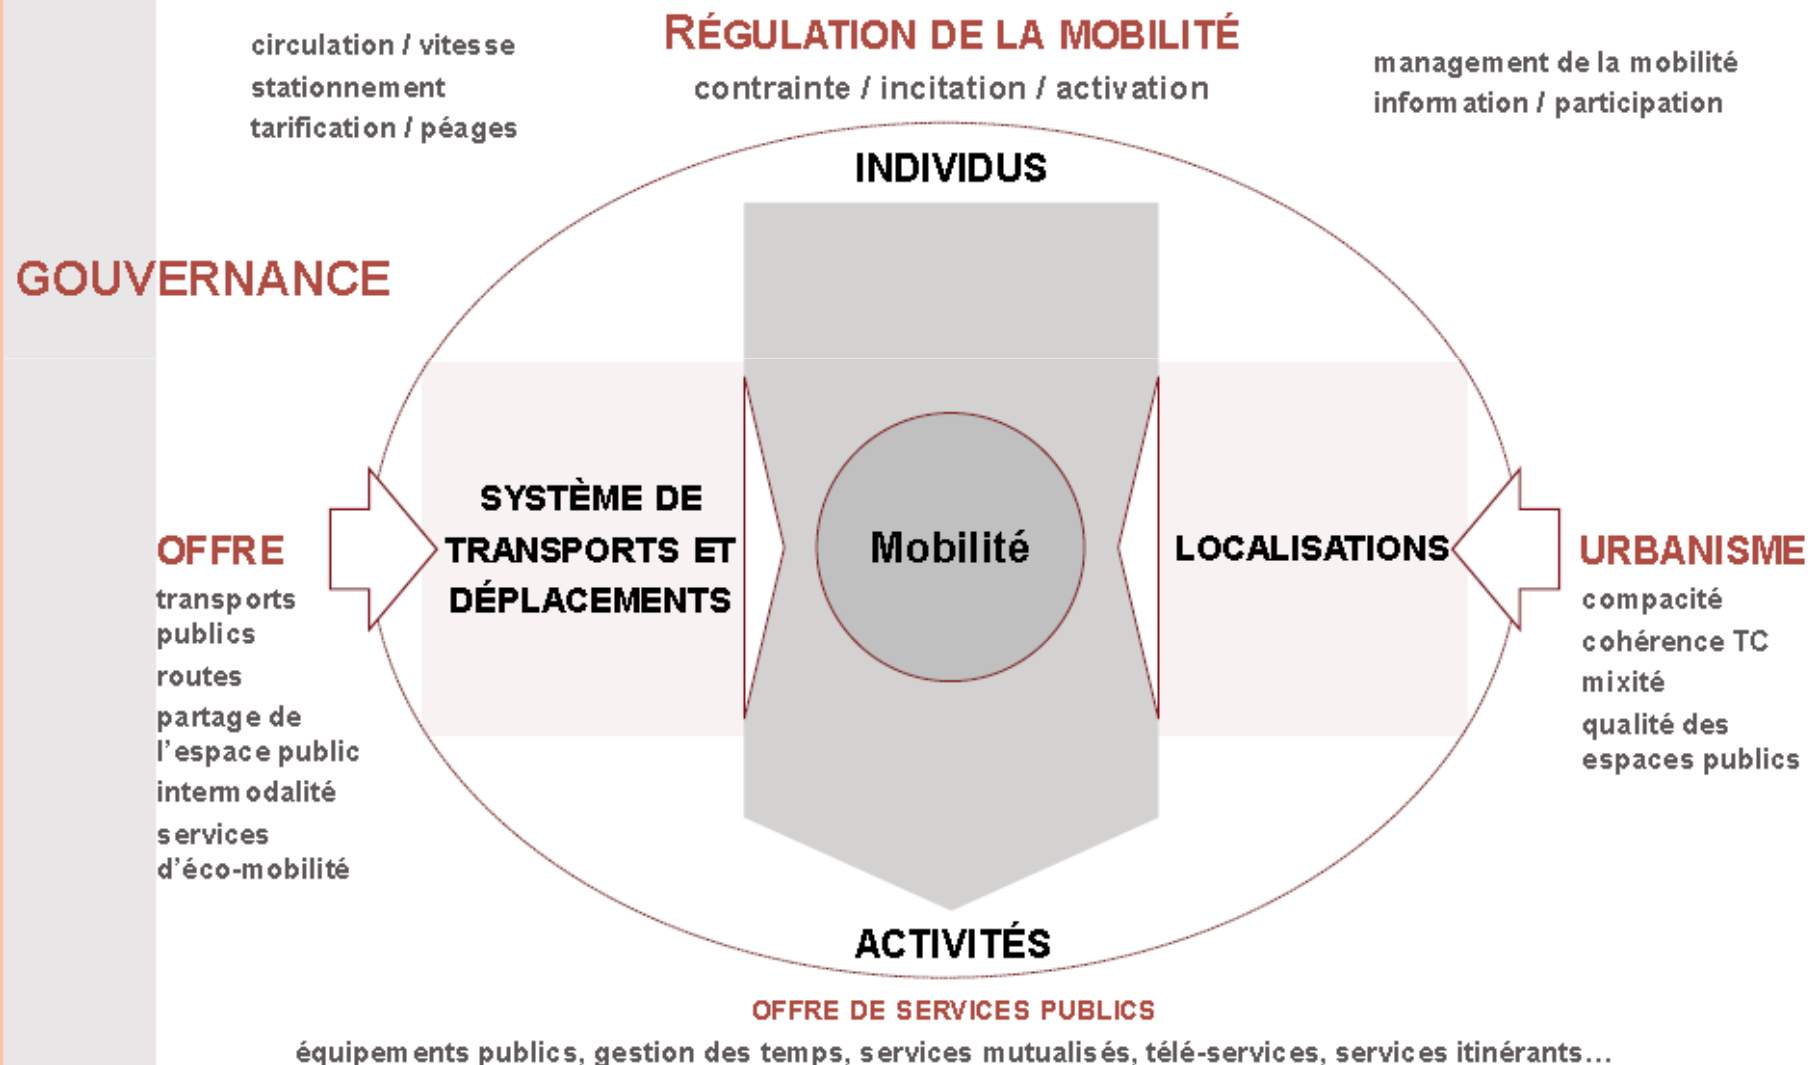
circulation / vitesse
stationnement
tarification / péages

RÉGULATION DE LA MOBILITÉ
contrainte / incitation / activation

management de la mobilité
information / participation

GOUVERNANCE

INDIVIDUS

OFFRE
transports publics
routes
partage de l'espace public
intermodalité
services d'éco-mobilité

SYSTÈME DE TRANSPORTS ET DÉPLACEMENTS

Mobilité

LOCALISATIONS

URBANISME
compacité
cohérence TC
mixité
qualité des espaces publics

ACTIVITÉS

OFFRE DE SERVICES PUBLICS
équipements publics, gestion des temps, services mutualisés, télé-services, services itinérants…